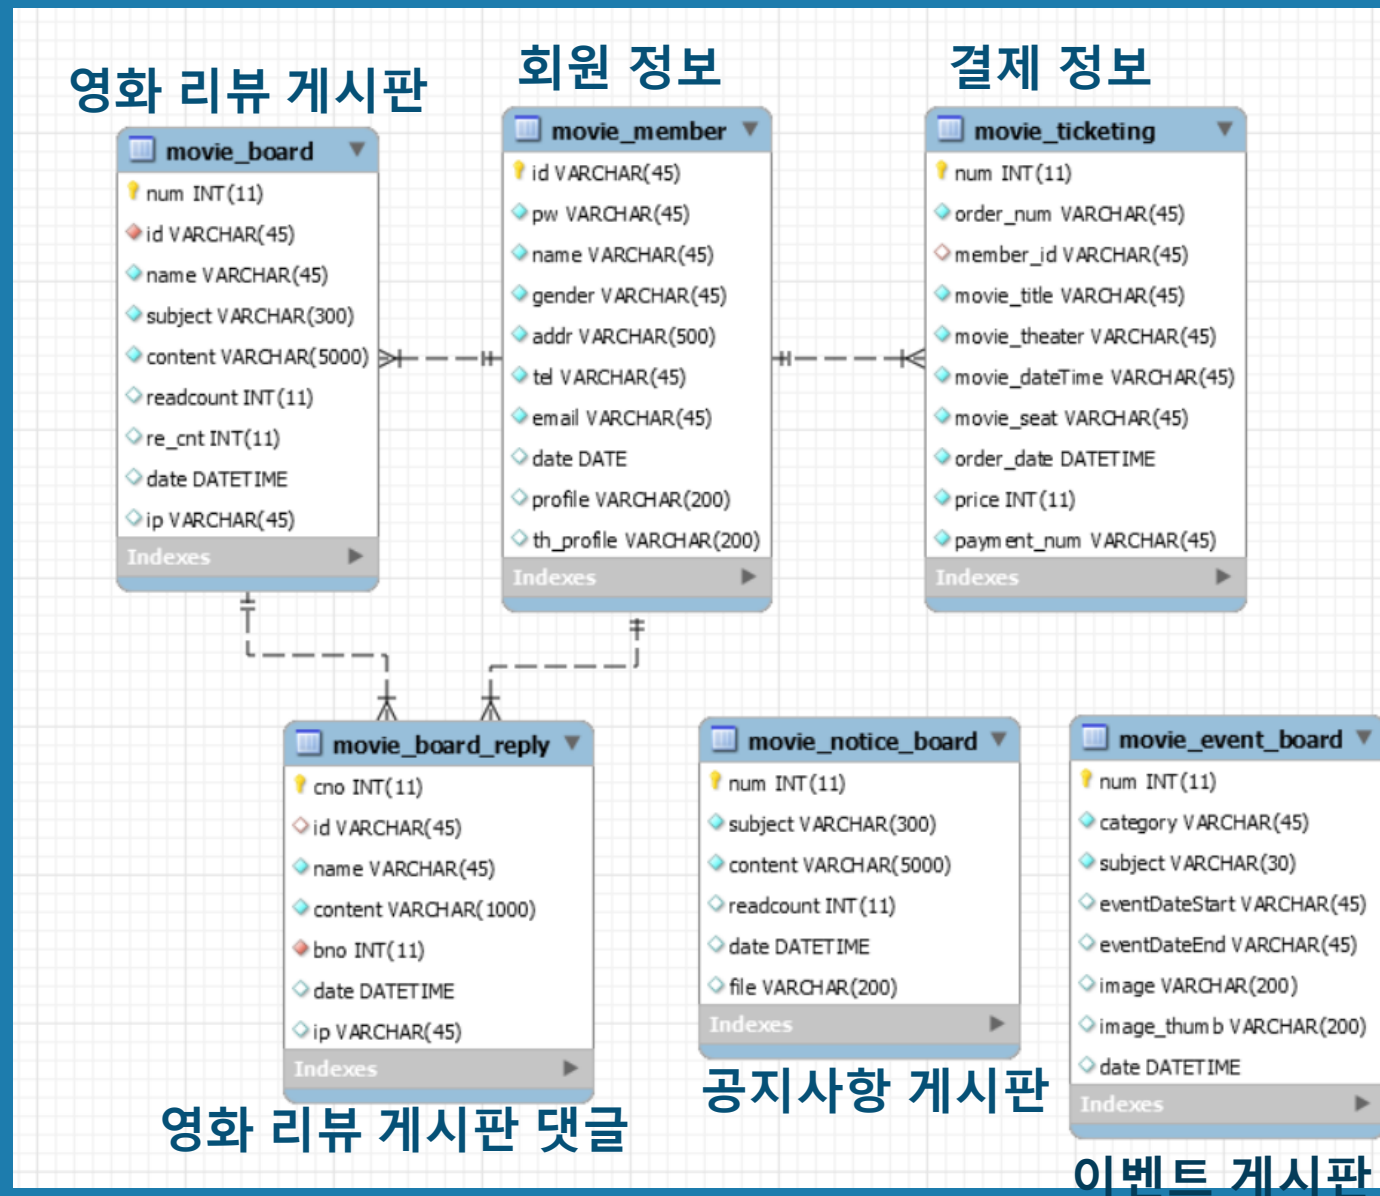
영화 리뷰 게시판

movie_board
num INT(11)
id VARCHAR(45)
name VARCHAR(45)
subject VARCHAR(300)
content VARCHAR(5000)
readcount INT(11)
re_cnt INT(11)
date DATETIME
ip VARCHAR(45)
Indexes

회원 정보

movie_member
id VARCHAR(45)
pw VARCHAR(45)
name VARCHAR(45)
gender VARCHAR(45)
addr VARCHAR(500)
tel VARCHAR(45)
email VARCHAR(45)
date DATE
profile VARCHAR(200)
th_profile VARCHAR(200)
Indexes

결제 정보

movie_ticketing
num INT(11)
order_num VARCHAR(45)
member_id VARCHAR(45)
movie_title VARCHAR(45)
movie_theater VARCHAR(45)
movie_dateTime VARCHAR(45)
movie_seat VARCHAR(45)
order_date DATETIME
price INT(11)
payment_num VARCHAR(45)
Indexes

movie_board_reply
cno INT(11)
id VARCHAR(45)
name VARCHAR(45)
content VARCHAR(1000)
bno INT(11)
date DATETIME
ip VARCHAR(45)
Indexes

영화 리뷰 게시판 댓글

movie_notice_board
num INT(11)
subject VARCHAR(300)
content VARCHAR(5000)
readcount INT(11)
date DATETIME
file VARCHAR(200)
Indexes

공지사항 게시판

movie_event_board
num INT(11)
category VARCHAR(45)
subject VARCHAR(30)
eventDateStart VARCHAR(45)
eventDateEnd VARCHAR(45)
image VARCHAR(200)
image_thumb VARCHAR(200)
date DATETIME
Indexes

이벤트 게시판